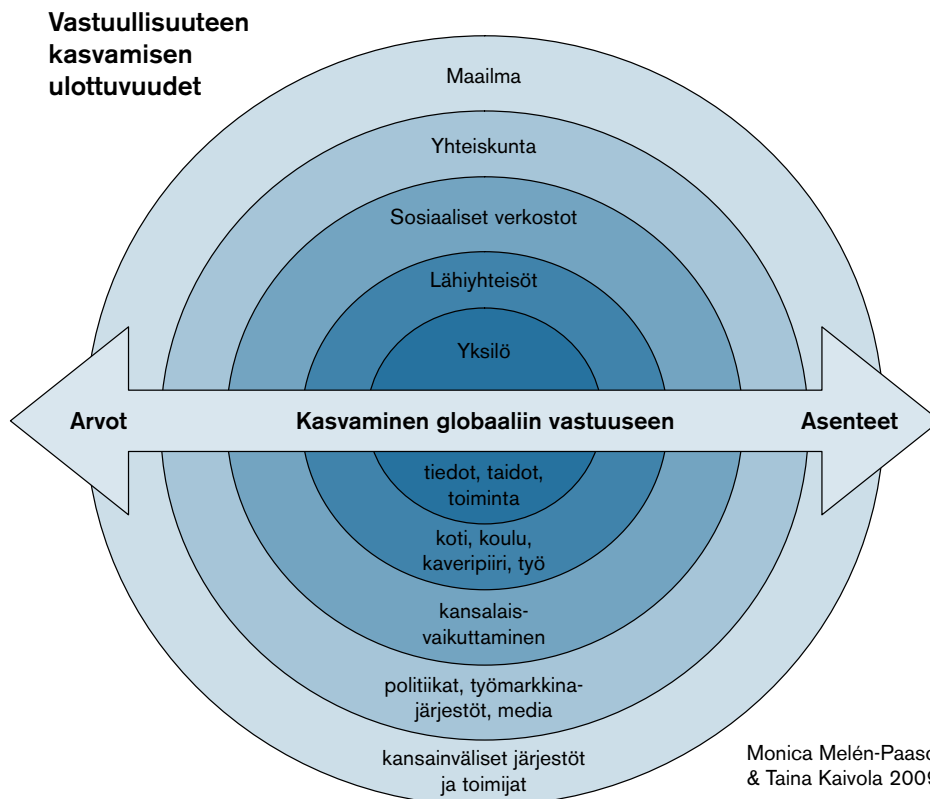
Vastuullisuuteen kasvamisen ulottuvuudet

Maailma

Yhteiskunta

Sosiaaliset verkostot

Lähiyhteisöt

Yksilö

Arvot

Kasvaminen globaaliin vastuuseen

Asenteet

tiedot, taidot, toiminta

koti, koulu, kaveripiiri, työ

kansalaisvaikuttaminen

politiikat, työmarkkinajärjestöt, media

kansainväliset järjestöt ja toimijat

Monica Melén-Paas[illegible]
& Taina Kaivola 200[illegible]